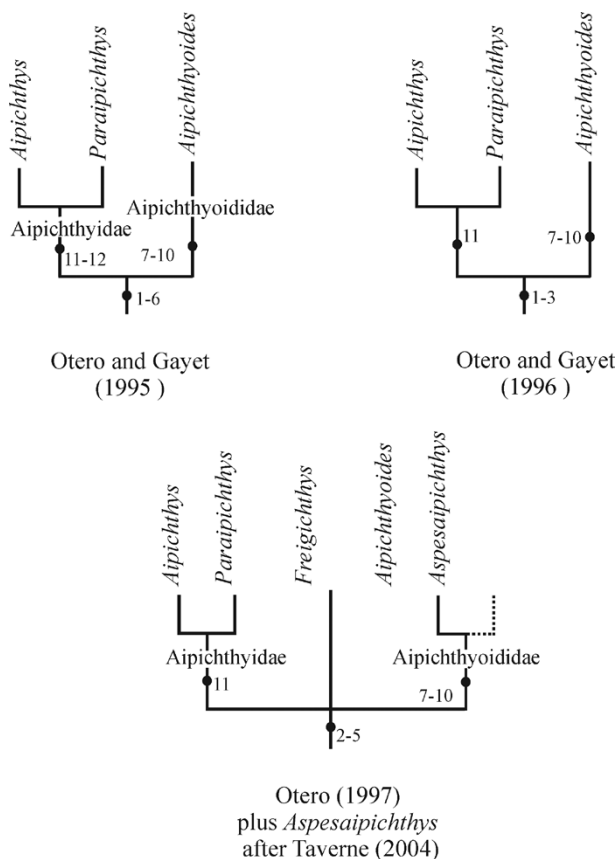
Aipichthys
Paraipichthys
Aipichthyoides
Aipichthyidae
Aipichthyoididae
11-12
7-10
1-6

Otero and Gayet
(1995 )

Aipichthys
Paraipichthys
Aipichthyoides
11
7-10
1-3

Otero and Gayet
(1996 )

Aipichthys
Paraipichthys
Freigichthys
Aipichthyoides
Aspesaipichthys
Aipichthyidae
Aipichthyoididae
11
7-10
2-5

Otero (1997)
plus Aspesaipichthys
after Taverne (2004)